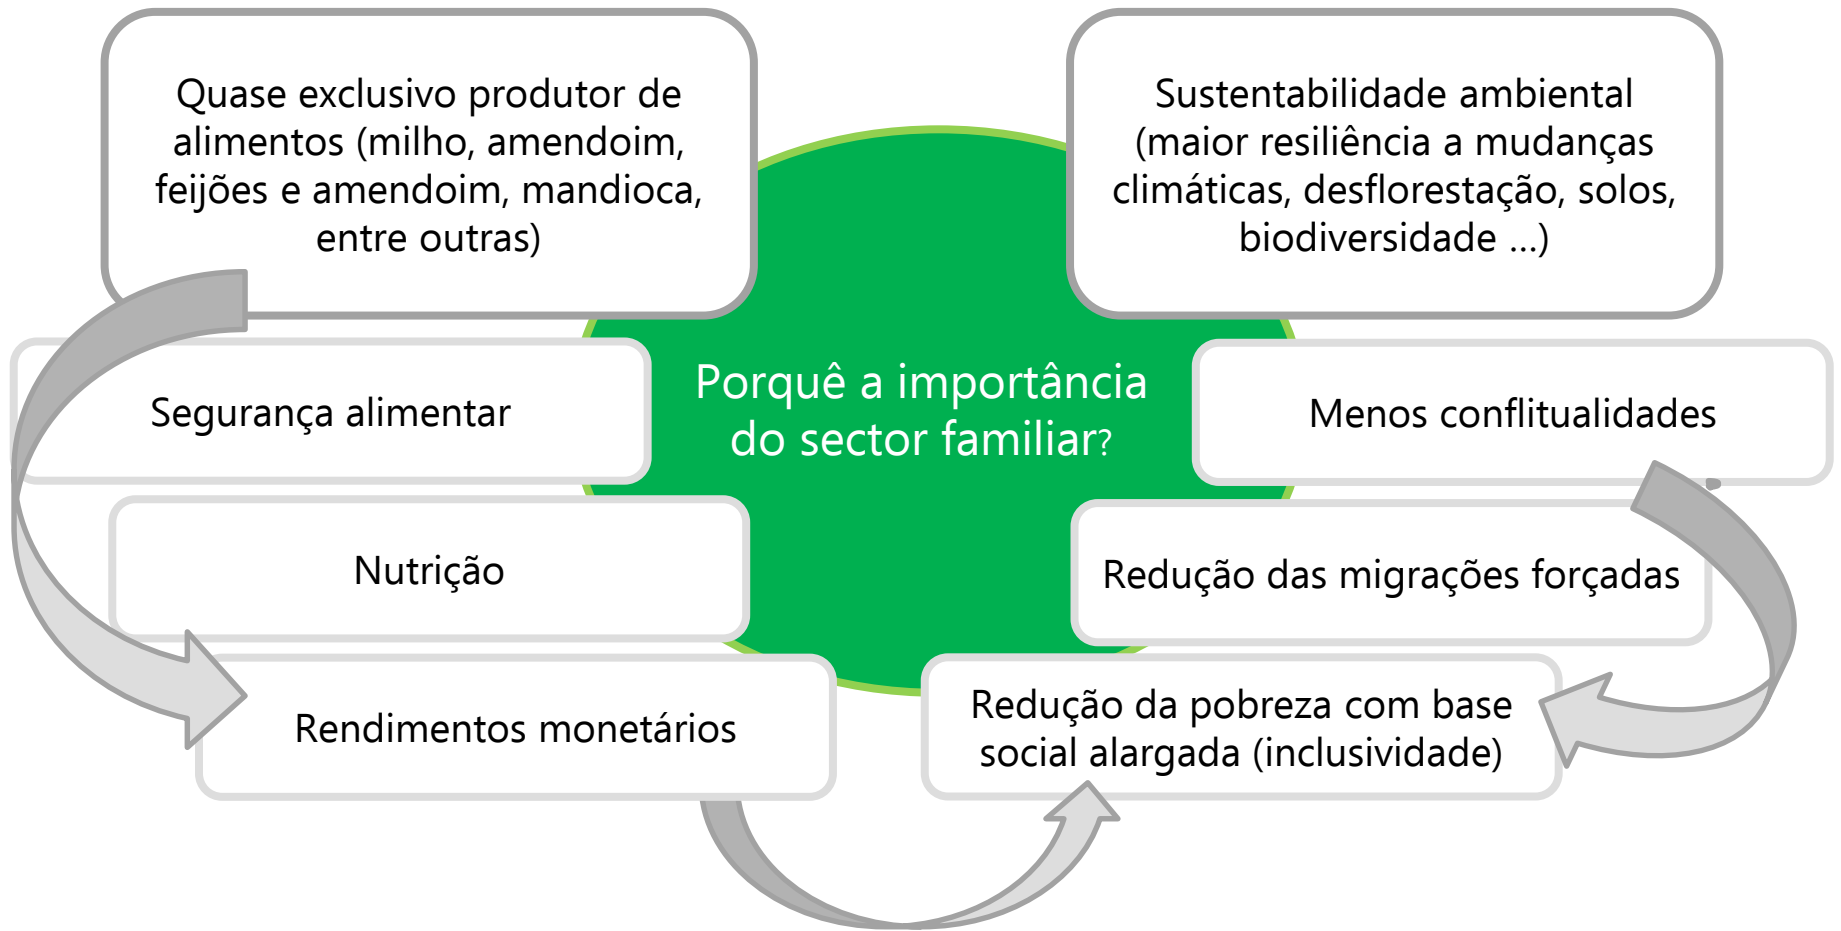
Quase exclusivo produtor de alimentos (milho, amendoim, feijões e amendoim, mandioca, entre outras)

Sustentabilidade ambiental (maior resiliência a mudanças climáticas, desflorestação, solos, biodiversidade ...)

Porquê a importância do sector familiar?

Segurança alimentar

Menos conflitualidades

Nutrição

Redução das migrações forçadas

Rendimentos monetários

Redução da pobreza com base social alargada (inclusividade)